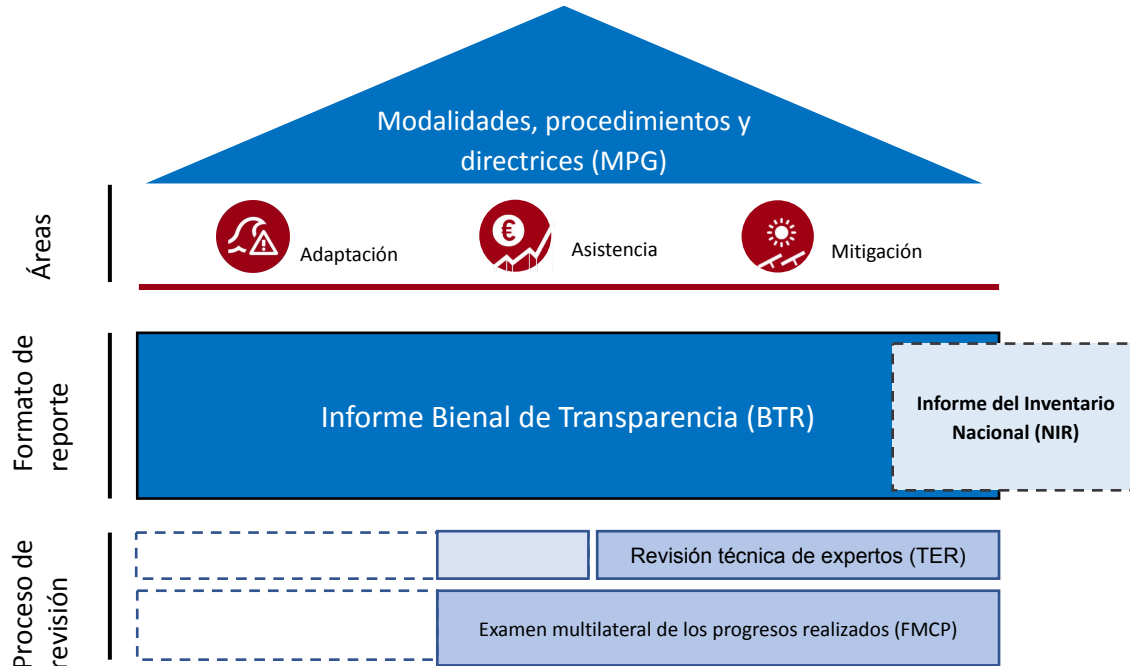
Modalidades, procedimientos y directrices (MPG)

Áreas

Adaptación

Asistencia

Mitigación

Formato de reporte

Informe Bienal de Transparencia (BTR)

Informe del Inventario Nacional (NIR)

Proceso de revisión

Revisión técnica de expertos (TER)

Examen multilateral de los progresos realizados (FMCP)